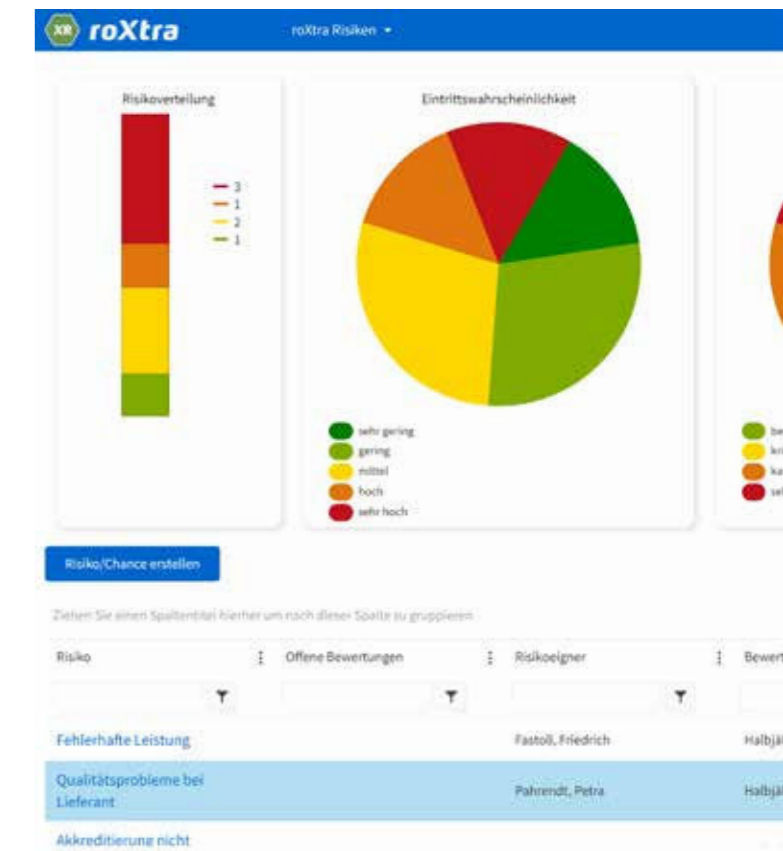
XR roXtra

roXtra Risiken ▾

Risikoverteilung

3
1
2
1

Eintrittswahrscheinlichkeit

sehr gering
gering
mittel
hoch
sehr hoch

be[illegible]
kr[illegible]
ka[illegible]
se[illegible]

Risiko/Chance erstellen

Ziehen Sie einen Spaltentitel hierher um nach dieser Spalte zu gruppieren

| Risiko | Offene Bewertungen | Risikoeigner | Bewert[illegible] |
|---|---|---|---|
| Fehlerhafte Leistung | | Fastoll, Friedrich | Halbjä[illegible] |
| Qualitätsprobleme bei Lieferant | | Pahrendt, Petra | Halbjä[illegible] |
| Akkreditierung nicht | | | |